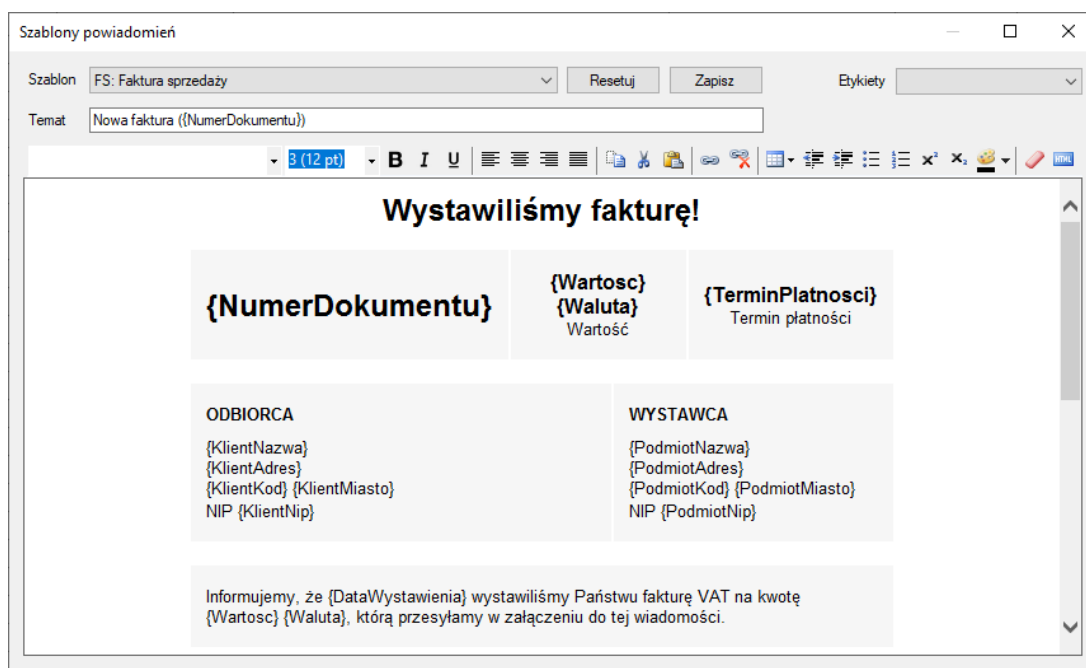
Szablony powiadomień

Szablon FS: Faktura sprzedaży
Resetuj
Zapisz
Etykiety
Temat Nowa faktura ({NumerDokumentu})

3 (12 pt)
B I U

Wystawiliśmy fakturę!

| {NumerDokumentu} | {Wartosc} {Waluta} Wartość | {TerminPlatnosci} Termin płatności |
|---|---|---|

| ODBIORCA | WYSTAWCA |
|---|---|
| {KlientNazwa} {KlientAdres} {KlientKod} {KlientMiasto} NIP {KlientNip} | {PodmiotNazwa} {PodmiotAdres} {PodmiotKod} {PodmiotMiasto} NIP {PodmiotNip} |

Informujemy, że {DataWystawienia} wystawiliśmy Państwu fakturę VAT na kwotę {Wartosc} {Waluta}, którą przesyłamy w załączeniu do tej wiadomości.